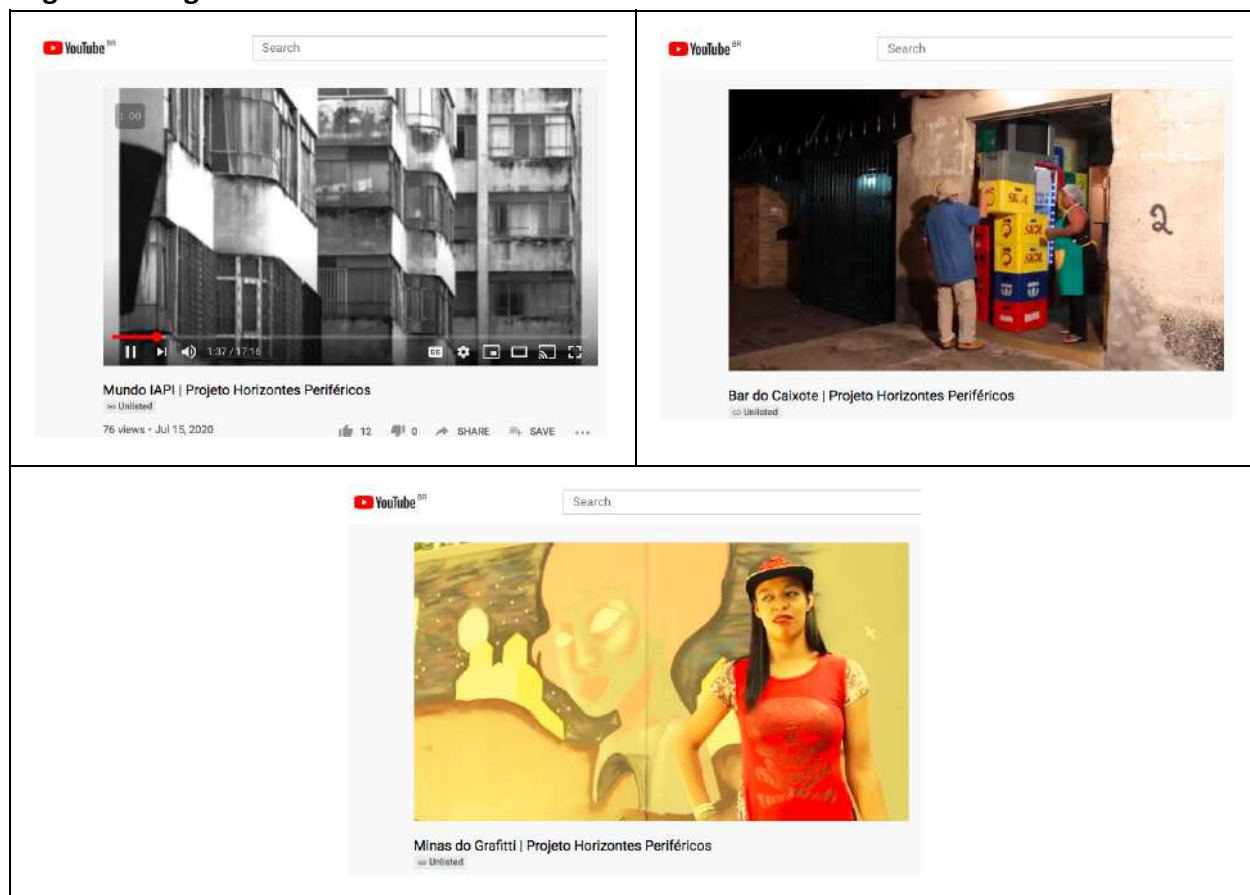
YouTube BR
Search
1:00
1:37 / 17:15
Mundo IAPI | Projeto Horizontes Periféricos
Unlisted
76 views • Jul 15, 2020
12 0 SHARE SAVE ...

YouTube BR
Search
SKOL
SKOL
SKOL
2
Bar do Caixote | Projeto Horizontes Periféricos
Unlisted

YouTube BR
Search
Minas do Grafitti | Projeto Horizontes Periféricos
Unlisted